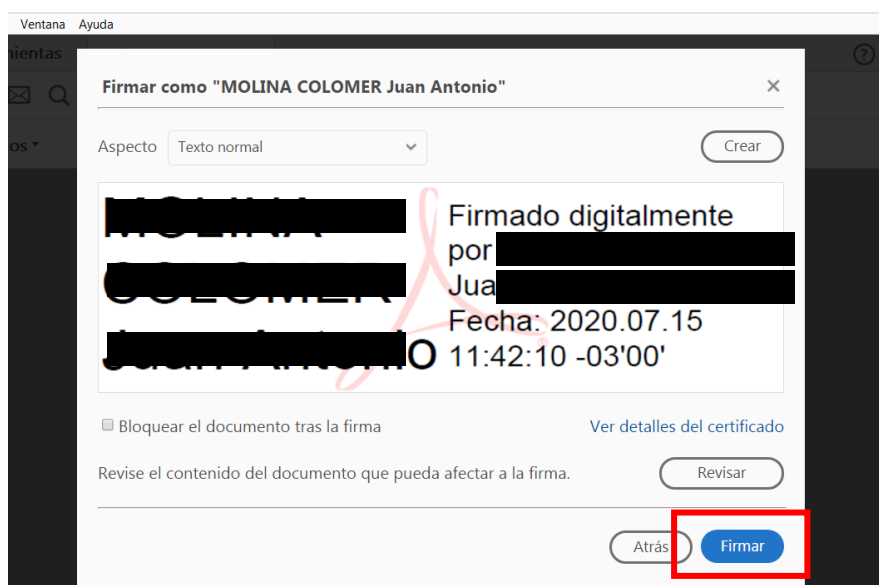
Ventana Ayuda

ientas

os

Firmar como "MOLINA COLOMER Juan Antonio"

×

Aspecto Texto normal

Crear

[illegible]

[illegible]

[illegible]o

Firmado digitalmente por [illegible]

Jua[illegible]

Fecha: 2020.07.15 11:42:10 -03'00'

Bloquear el documento tras la firma

Ver detalles del certificado

Revise el contenido del documento que pueda afectar a la firma.

Revisar

Atrás

Firmar